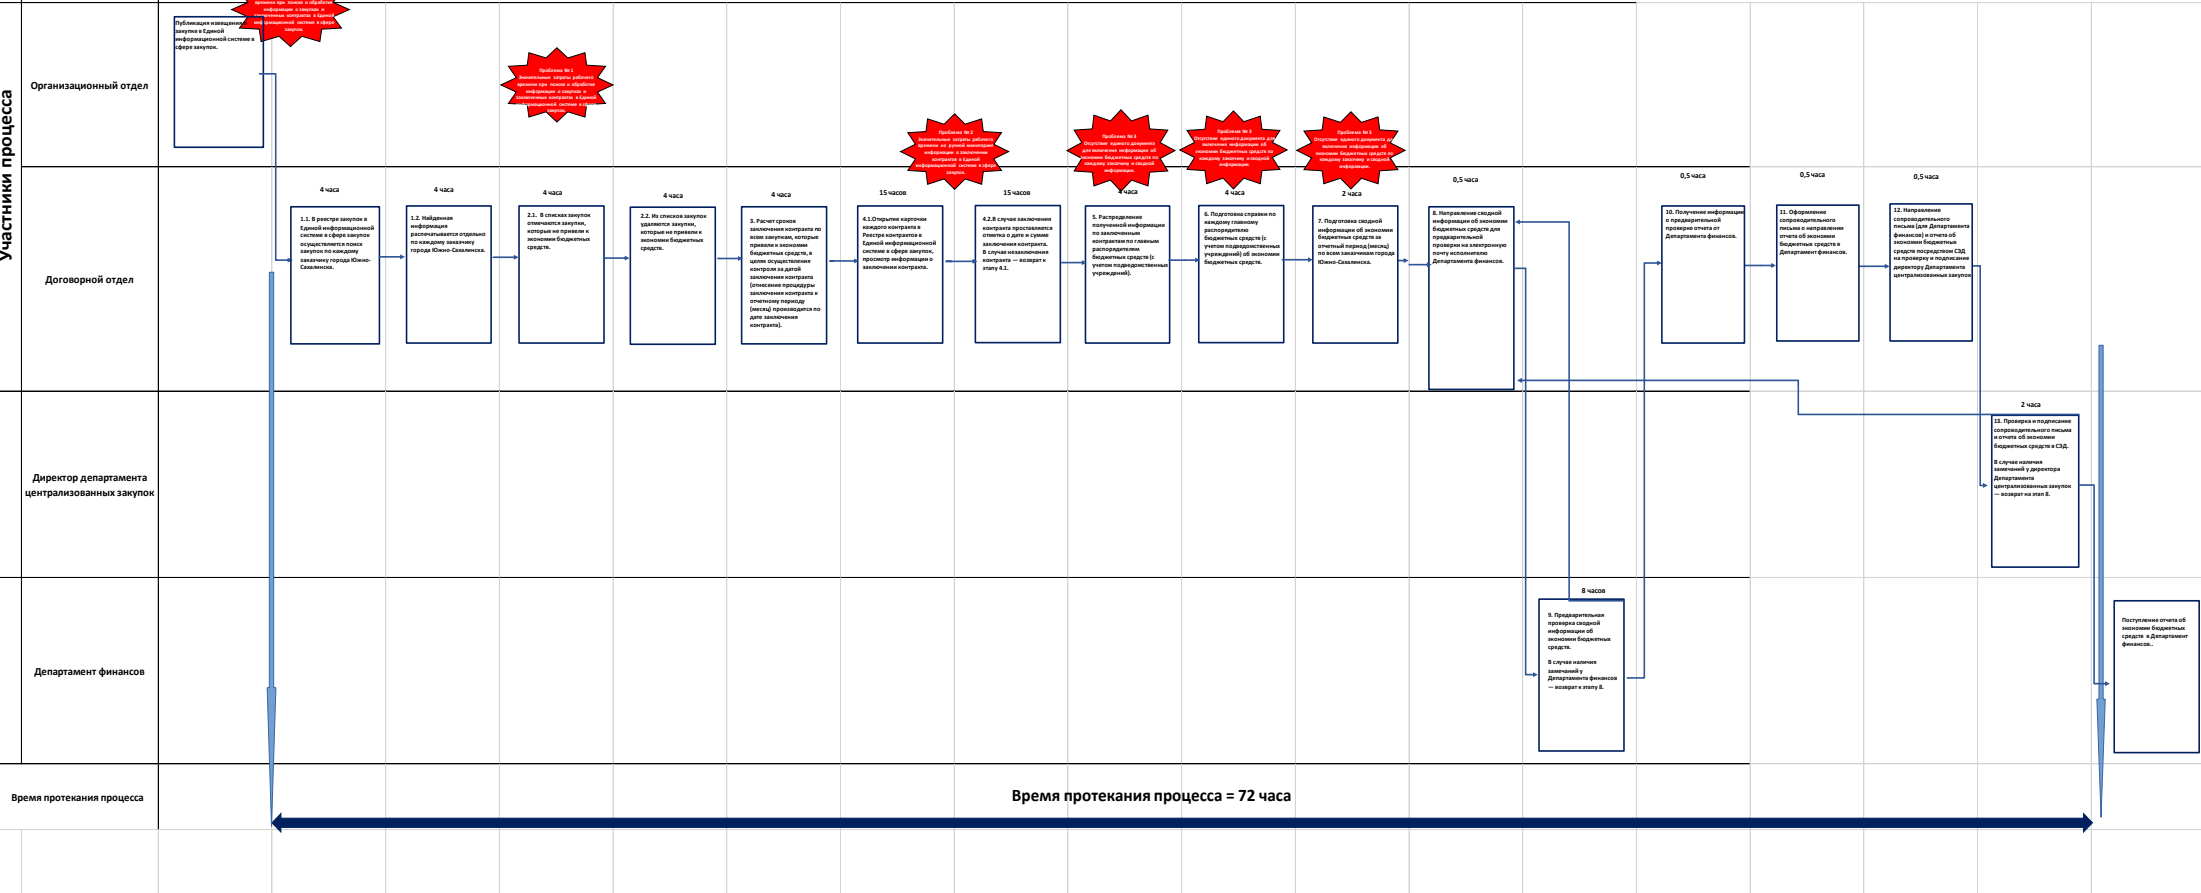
Участники процесса

Организационный отдел

Публикация извещения о закупке в Единой информационной системе в сфере закупок.

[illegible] времени при поиске и обработке информации о закупках и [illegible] контрактах в Единой информационной системе в сфере закупок.

Проблема № 1
Значительные затраты рабочего времени при поиске и обработке информации о закупках и заключенных контрактах в Единой информационной системе в сфере закупок.

Проблема № 2
Значительные затраты рабочего времени на ручной мониторинг информации о заключении контрактов в Единой информационной системе в сфере закупок.

Проблема № 3
Отсутствие единого документа для включения информации об экономии бюджетных средств по каждому заказчику и сводной информации.

Проблема № 3
Отсутствие единого документа для включения информации об экономии бюджетных средств по каждому заказчику и сводной информации.

Проблема № 3
Отсутствие единого документа для включения информации об экономии бюджетных средств по каждому заказчику и сводной информации.

Договорной отдел

4 часа
1.1. В реестре закупок в Единой информационной системе в сфере закупок осуществляется поиск закупок по каждому заказчику города Южно-Сахалинска.

4 часа
1.2. Найденная информация распечатывается отдельно по каждому заказчику города Южно-Сахалинска.

4 часа
2.1. В списках закупок отмечаются закупки, которые не привели к экономии бюджетных средств.

4 часа
2.2. Из списков закупок удаляются закупки, которые не привели к экономии бюджетных средств.

4 часа
3. Расчет сроков заключения контракта по всем закупкам, которые привели к экономии бюджетных средств, в целях осуществления контроля за датой заключения контракта (отнесение процедуры заключения контракта к отчетному периоду (месяц) производится по дате заключения контракта).

15 часов
4.1.Открытие карточки каждого контракта в Реестре контрактов в Единой информационной системе в сфере закупок, просмотр информации о заключении контракта.

15 часов
4.2.В случае заключения контракта проставляется отметка о дате и сумме заключения контракта. В случае незаключения контракта — возврат к этапу 4.1.

4 часа
5. Распределение полученной информации по заключенным контрактам по главным распорядителям бюджетных средств (с учетом подведомственных учреждений).

4 часа
6. Подготовка справки по каждому главному распорядителю бюджетных средств (с учетом подведомственных учреждений) об экономии бюджетных средств.

2 часа
7. Подготовка сводной информации об экономии бюджетных средств за отчетный период (месяц) по всем заказчикам города Южно-Сахалинска.

0,5 часа
8. Направление сводной информации об экономии бюджетных средств для предварительной проверки на электронную почту исполнителю Департамента финансов.

0,5 часа
10. Получение информации о предварительной проверке отчета от Департамента финансов.

0,5 часа
11. Оформление сопроводительного письма о направлении отчета об экономии бюджетных средств в Департамент финансов.

0,5 часа
12. Направление сопроводительного письма (для Департамента финансов) и отчета об экономии бюджетных средств посредством СЭД на проверку и подписание директору Департамента централизованных закупок

Директор департамента централизованных закупок

2 часа
13. Проверка и подписание сопроводительного письма и отчета об экономии бюджетных средств в СЭД.

В случае наличия замечаний у директора Департамента централизованных закупок — возврат на этап 8.

Департамент финансов

8 часов
9. Предварительная проверка сводной информации об экономии бюджетных средств.

В случае наличия замечаний у Департамента финансов — возврат к этапу 8.

Поступление отчета об экономии бюджетных средств в Департамент финансов..

Время протекания процесса

Время протекания процесса = 72 часа